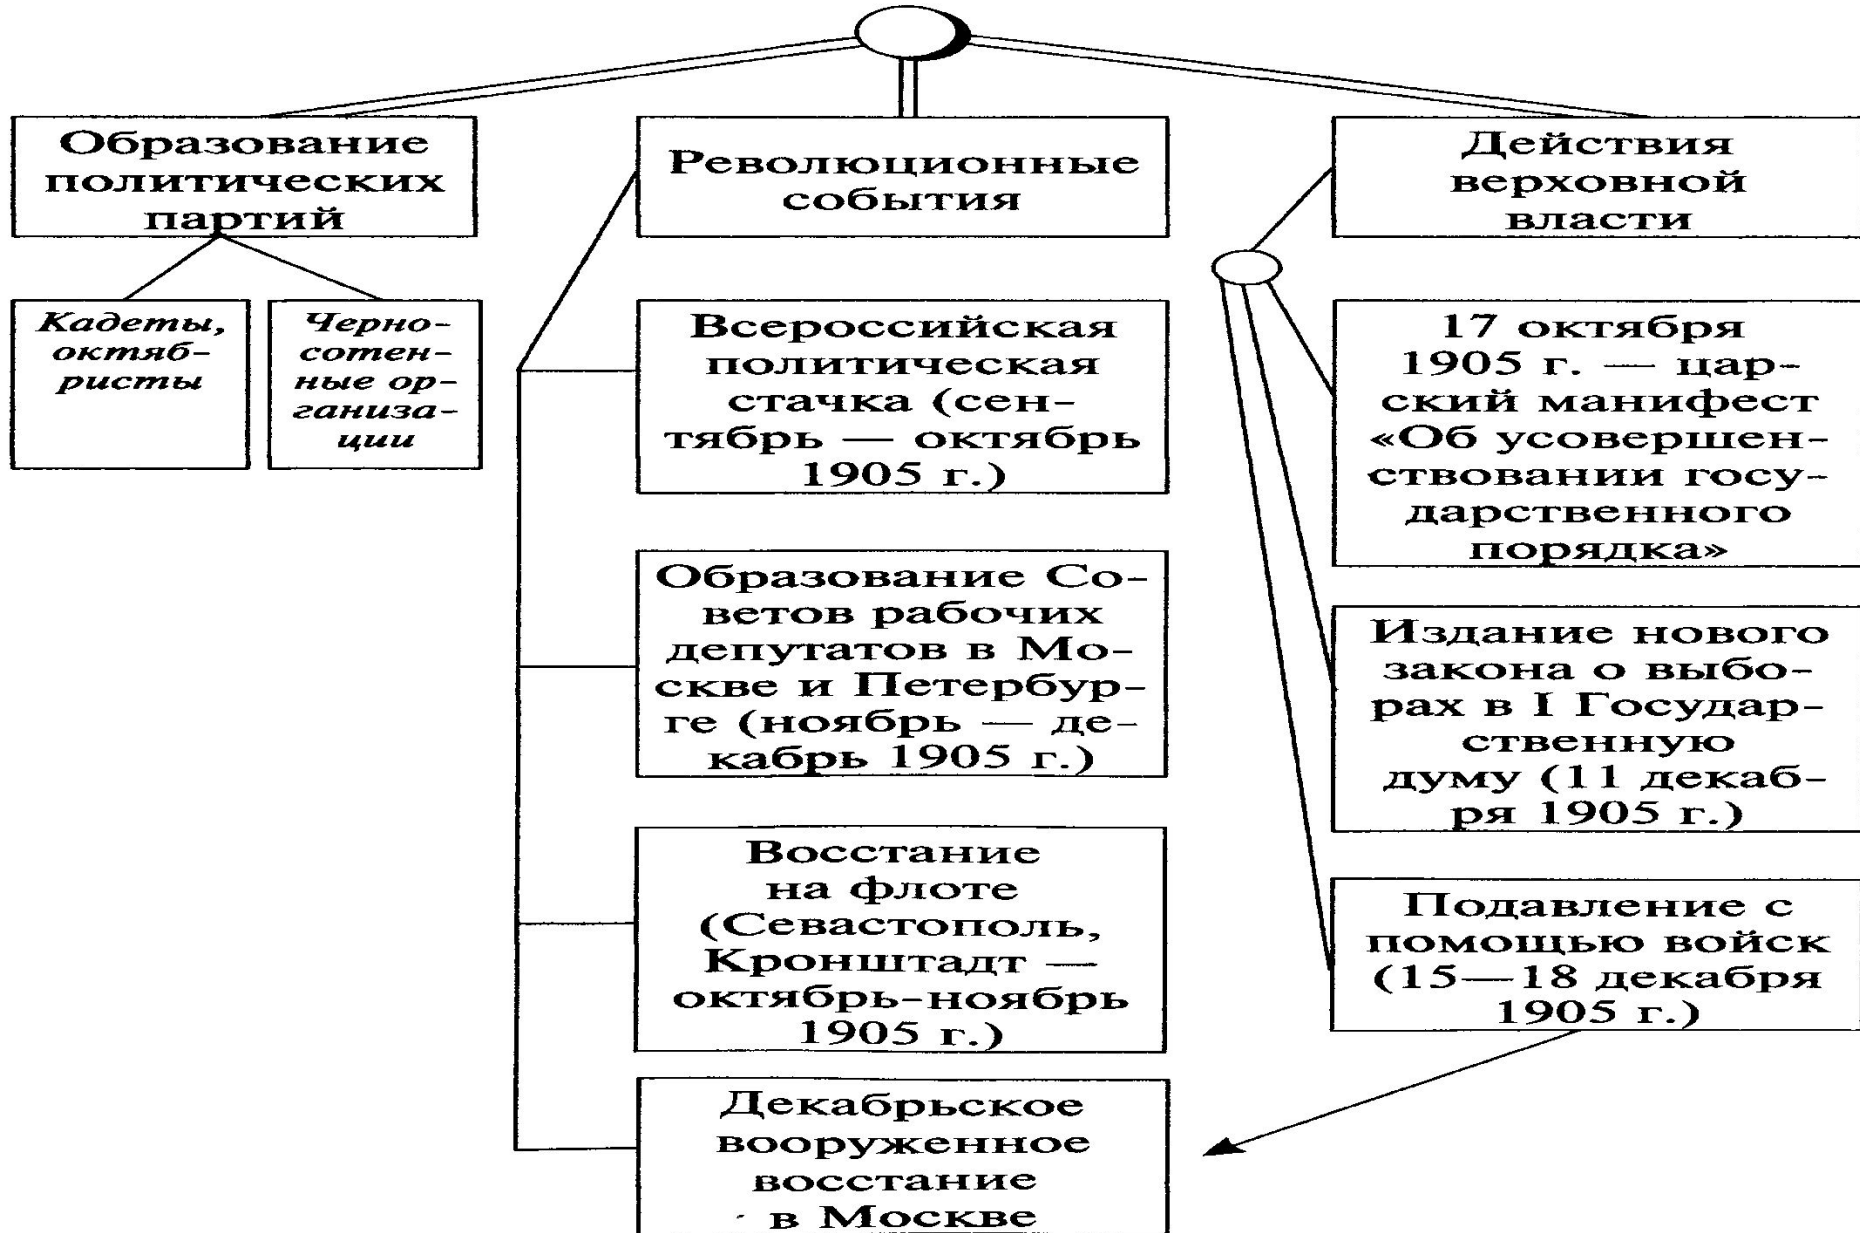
Образование политических партий

Кадеты, октябристы

Черносотенные организации

Революционные события

Всероссийская политическая стачка (сентябрь — октябрь 1905 г.)

Образование Советов рабочих депутатов в Москве и Петербурге (ноябрь — декабрь 1905 г.)

Восстание на флоте (Севастополь, Кронштадт — октябрь-ноябрь 1905 г.)

Декабрьское вооруженное восстание в Москве

Действия верховной власти

17 октября 1905 г. — царский манифест «Об усовершенствовании государственного порядка»

Издание нового закона о выборах в I Государственную думу (11 декабря 1905 г.)

Подавление с помощью войск (15—18 декабря 1905 г.)